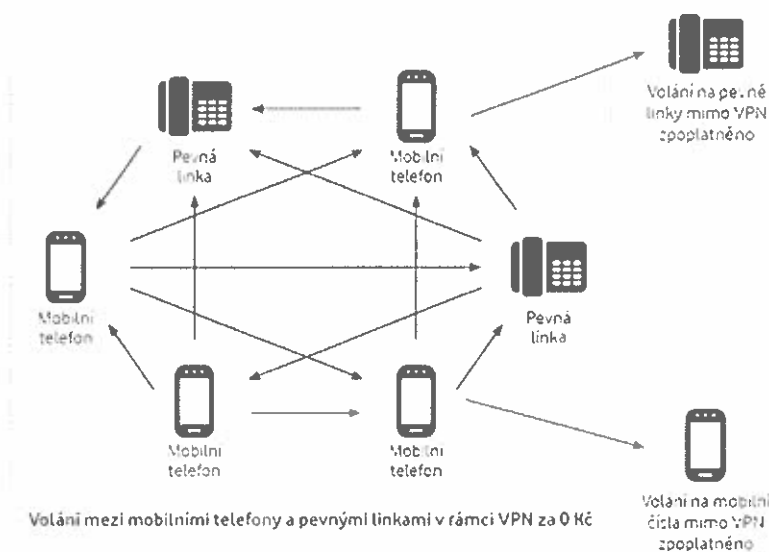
Pevná linka

Mobilní telefon

Volání na pevné linky mimo VPN zpoplatněno

Mobilní telefon

Pevná linka

Mobilní telefon

Mobilní telefon

Volání na mobilní čísla mimo VPN zpoplatněno

Volání mezi mobilními telefony a pevnými linkami v rámci VPN za 0 Kč